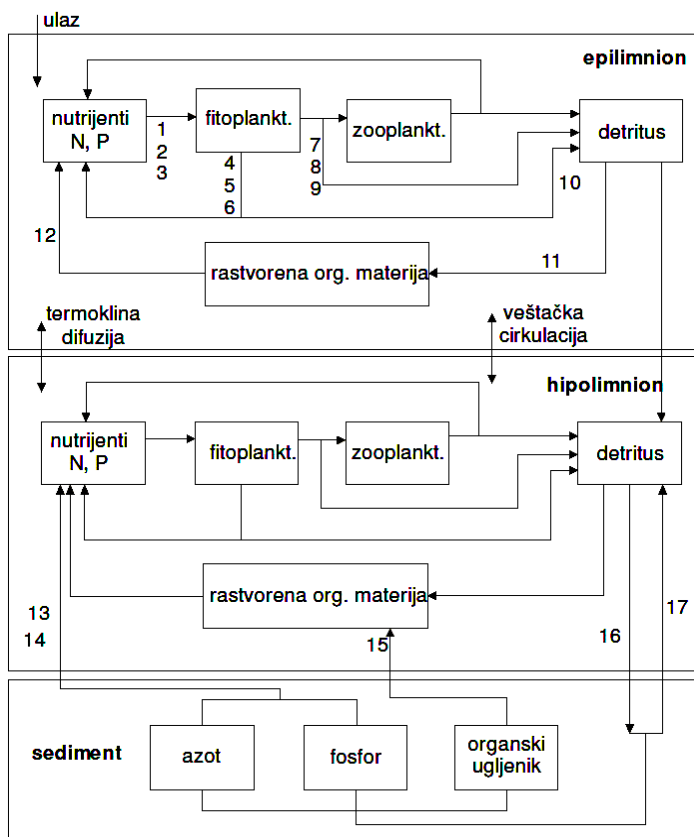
ulaz

epilimnion

nutrijenti
N, P

1
2
3

fitoplankt.

4
5
6

7
8
9

zooplankt.

detritus

10

12

rastvorena org. materija

11

termoklina
difuzija

veštačka
cirkulacija

hipolimnion

nutrijenti
N, P

fitoplankt.

zooplankt.

detritus

rastvorena org. materija

13
14

15

16

17

sediment

azot

fosfor

organski
ugljenik